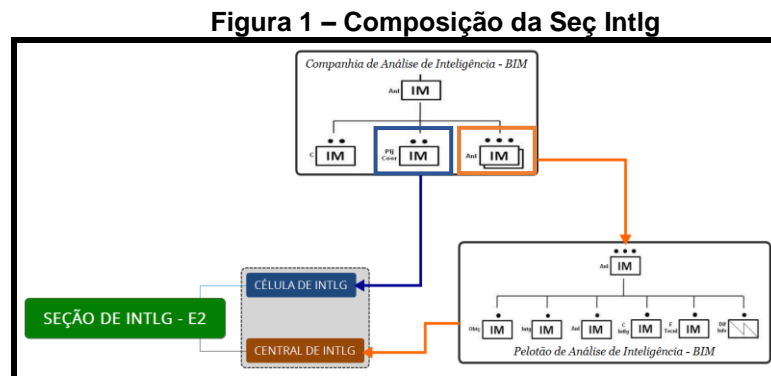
Figura 1 – Composição da Seç Intlg

Companhia de Análise de Inteligência - BIM

Anl IM

C IM

Pl Coor IM

Anl IM

Anl IM

Obj IM

Intg IM

Anl IM

C Infg IM

F Social IM

Dif Info

Pelotão de Análise de Inteligência - BIM

CÉLULA DE INTLG

SEÇÃO DE INTLG - E2

CENTRAL DE INTLG